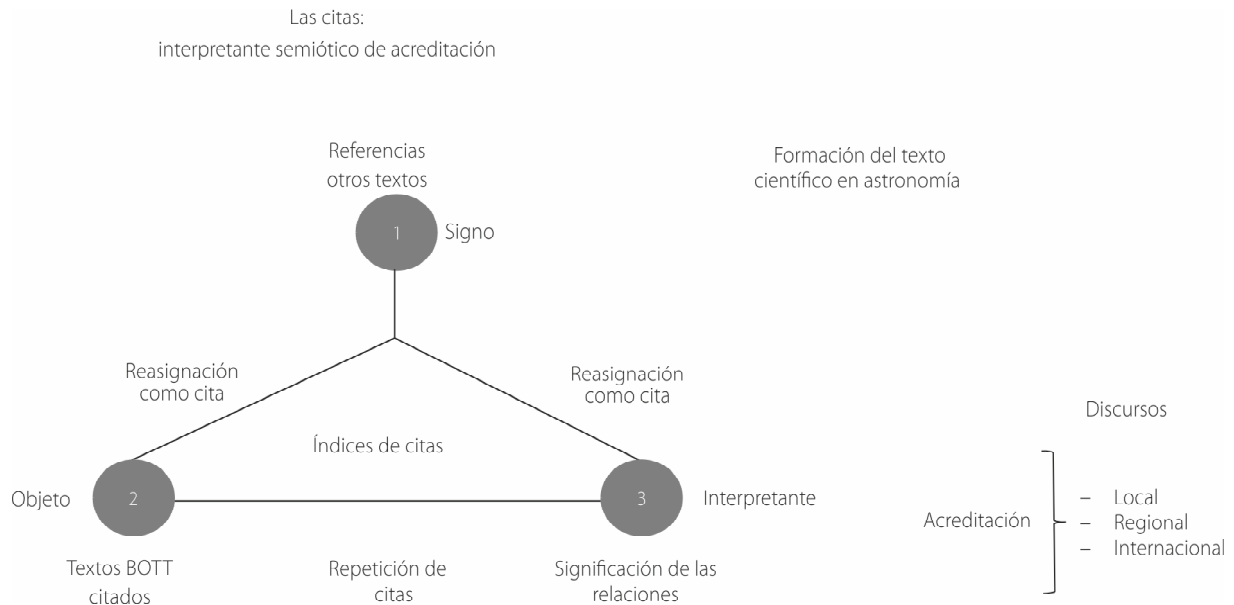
Las citas:
interpretante semiótico de acreditación

Referencias
otros textos

Formación del texto
científico en astronomía

1

Signo

Reasignación
como cita

Reasignación
como cita

Discursos

Índices de citas

Objeto

2

3

Interpretante

Acreditación

– Local
– Regional
– Internacional

Textos BOTT
citados

Repetición de
citas

Significación de las
relaciones